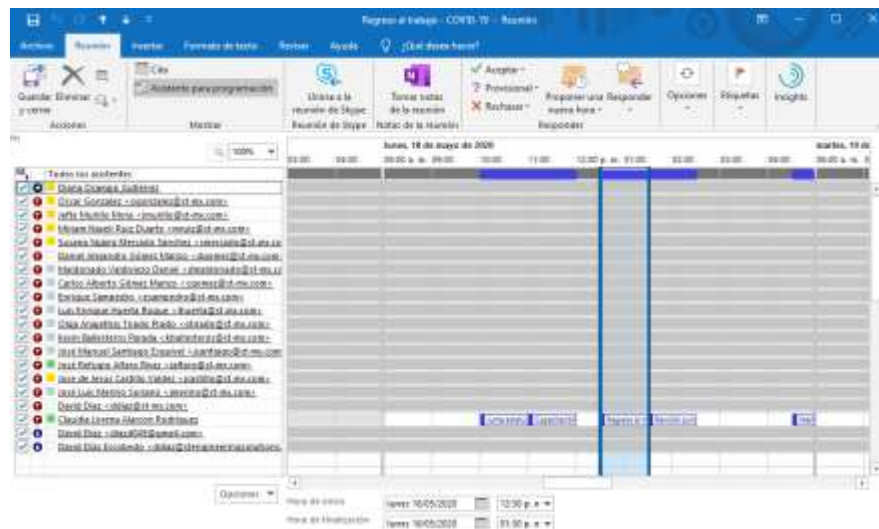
Regreso al trabajo - COVID-19 - Reunión

Archivo Reunión Insertar Formato de texto Revisar Ayuda ¿Qué desea hacer?

Guardar y cerrar Eliminar Acciones
Cita Asistente para programación Mostrar
Unirse a la reunión de Skype Reunión de Skype
Tomar notas de la reunión Notas de la reunión
Aceptar Provisional Rechazar Proponer una nueva hora Responder Responder
Opciones Etiquetas Insights

100%

lunes, 18 de mayo de 2020 martes, 19 d

Todos los asistentes
Diana Ocampo Gutiérrez
Oscar Gonzalez <ogonzalez@st-mx.com>
Jaffa Murillo Mena <jmurillo@st-mx.com>
Miriam Nayeli Ruiz Duarte <mruiz@st-mx.com>
Susana Najera Mercado Sanchez <smercado@st-mx.co
Daniel Alejandro Juárez Marcos <djuarez@st-mx.com>
Maldonado Valdovinos Daniel <dmaldonado@st-mx.c
Carlos Alberto Gómez Marcos <cgomez@st-mx.com>
Enrique Saavedra <esaavedra@st-mx.com>
Luis Enrique Huerta Roque <lhuerta@st-mx.com>
Olga Angelina Tirado Prado <otirado@st-mx.com>
Kevin Ballesteros Pineda <kballesteros@st-mx.com>
José Manuel Santiago Esquivel <jsantiago@st-mx.com>
José Refugio Alfaro Rivas <jalfaro@st-mx.com>
Jose de Jesus Cardiel Valdez <jcardiel@st-mx.com>
José Luis Merino Serrano <jmerino@st-mx.com>
David Diaz <ddiaz@st-mx.com>
Claudia Lorena Alarcon Rodriguez
David Diaz <ddiaz@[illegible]@gmail.com>
David Diaz Escobedo <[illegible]>

Opciones
Hora de inicio lunes 18/05/2020 12:30 p. m.
Hora de finalización lunes 18/05/2020 01:30 p. m.